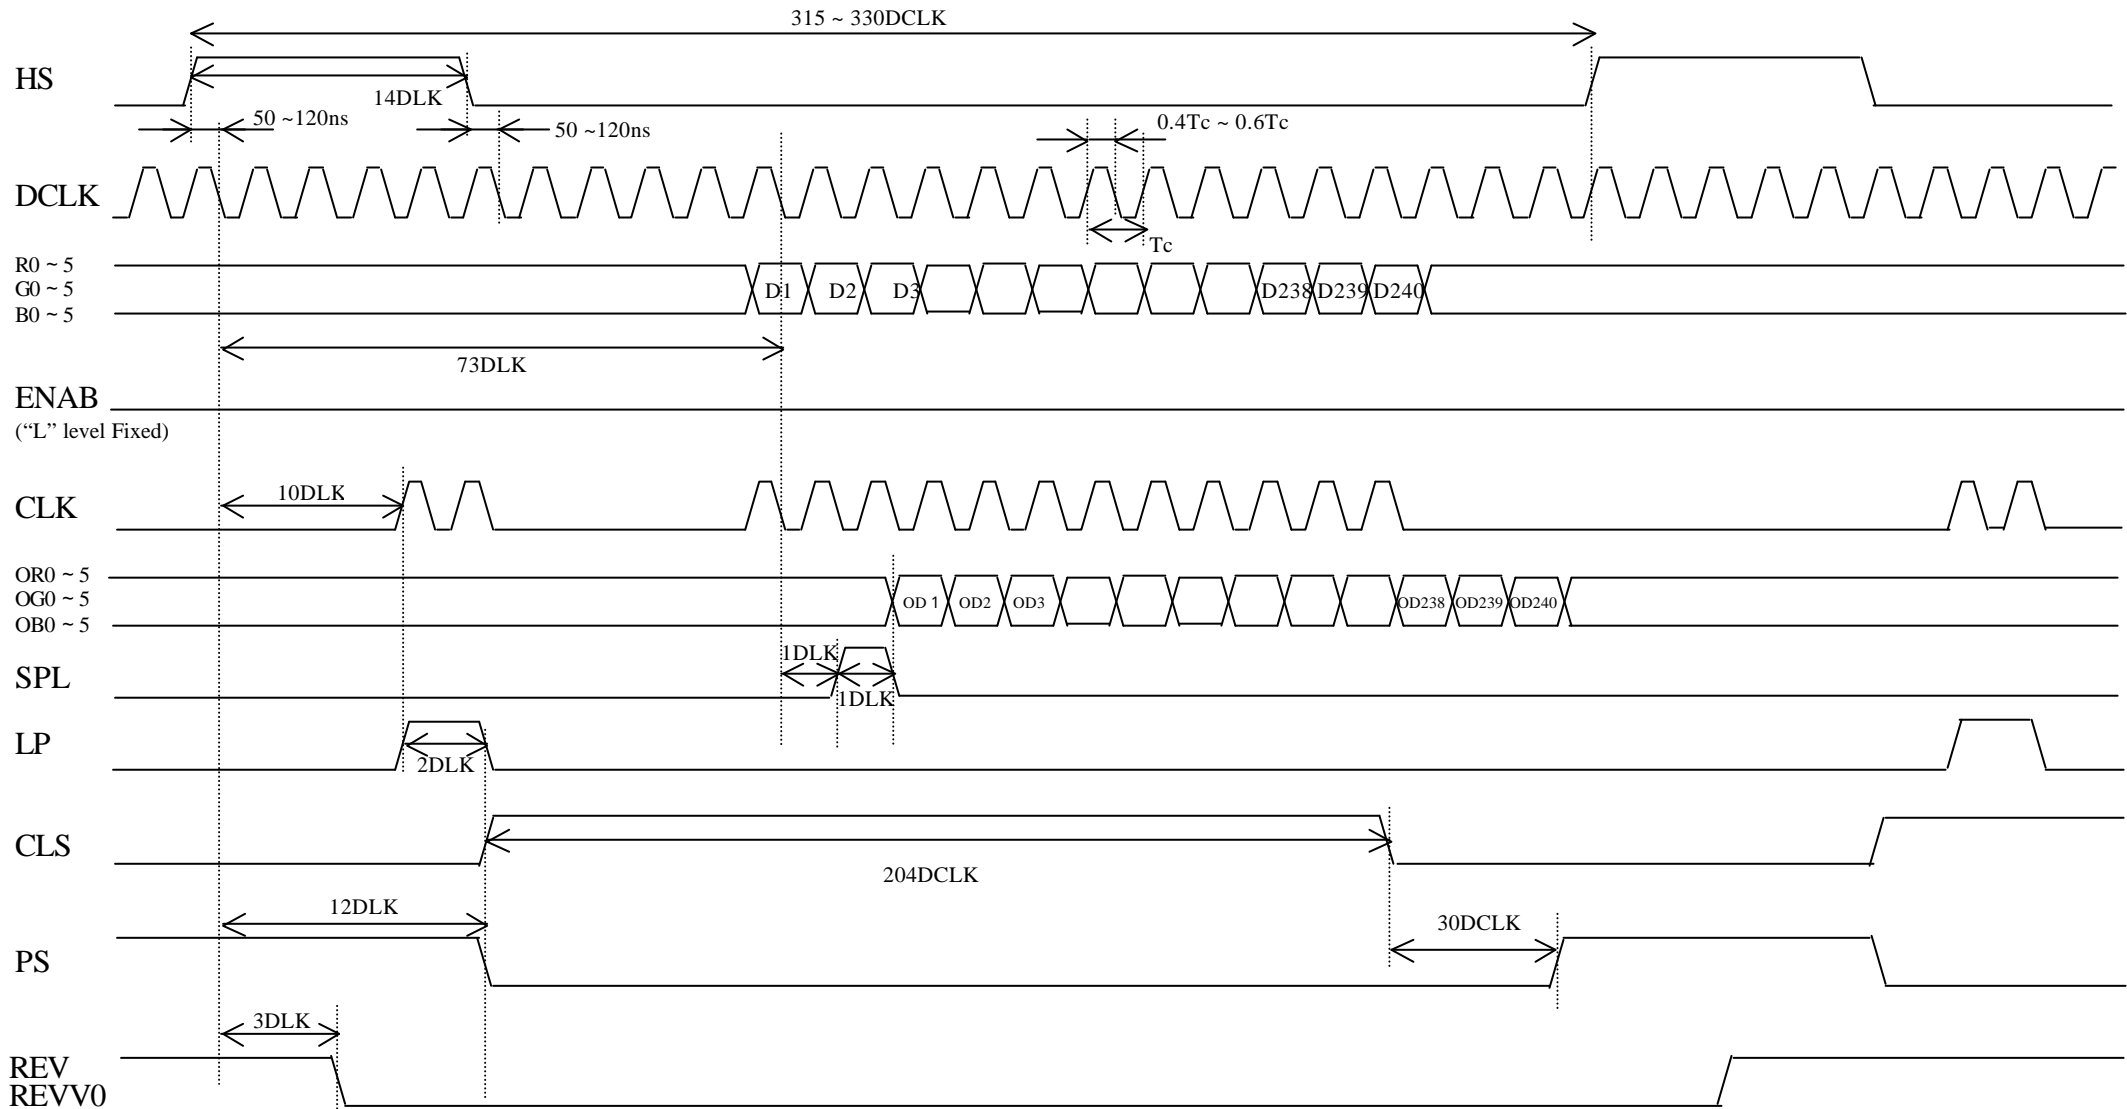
315 ~ 330DCLK

HS

14DLK

50 ~120ns

50 ~120ns

0.4Tc ~ 0.6Tc

DCLK

Tc

R0 ~ 5
G0 ~ 5
B0 ~ 5

D1 D2 D3 D238 D239 D240

73DLK

ENAB
("L" level Fixed)

10DLK

CLK

OR0 ~ 5
OG0 ~ 5
OB0 ~ 5

OD 1 OD2 OD3 OD238 OD239 OD240

1DLK

SPL

1DLK

LP

2DLK

CLS

204DCLK

12DLK

30DCLK

PS

3DLK

REV
REVV0